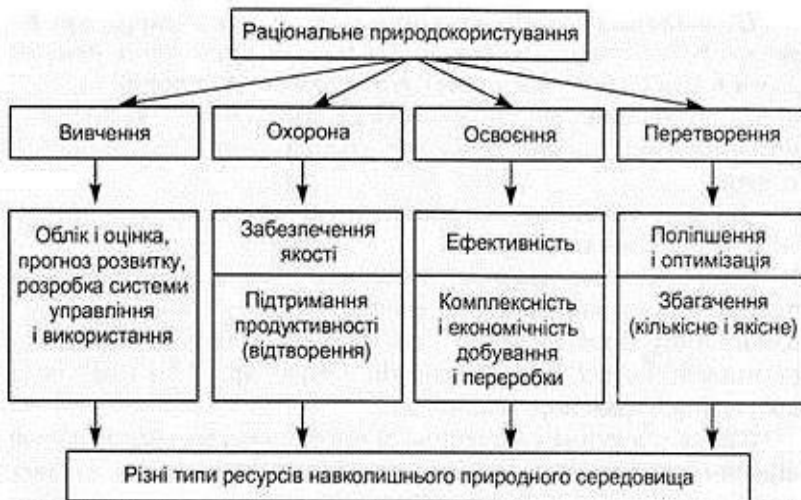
Раціональне природокористування

Вивчення

Охорона

Освоєння

Перетворення

Облік і оцінка, прогноз розвитку, розробка системи управління і використання

Забезпечення якості

Підтримання продуктивності (відтворення)

Ефективність

Комплексність і економічність добування і переробки

Поліпшення і оптимізація

Збагачення (кількісне і якісне)

Різні типи ресурсів навколишнього природного середовища